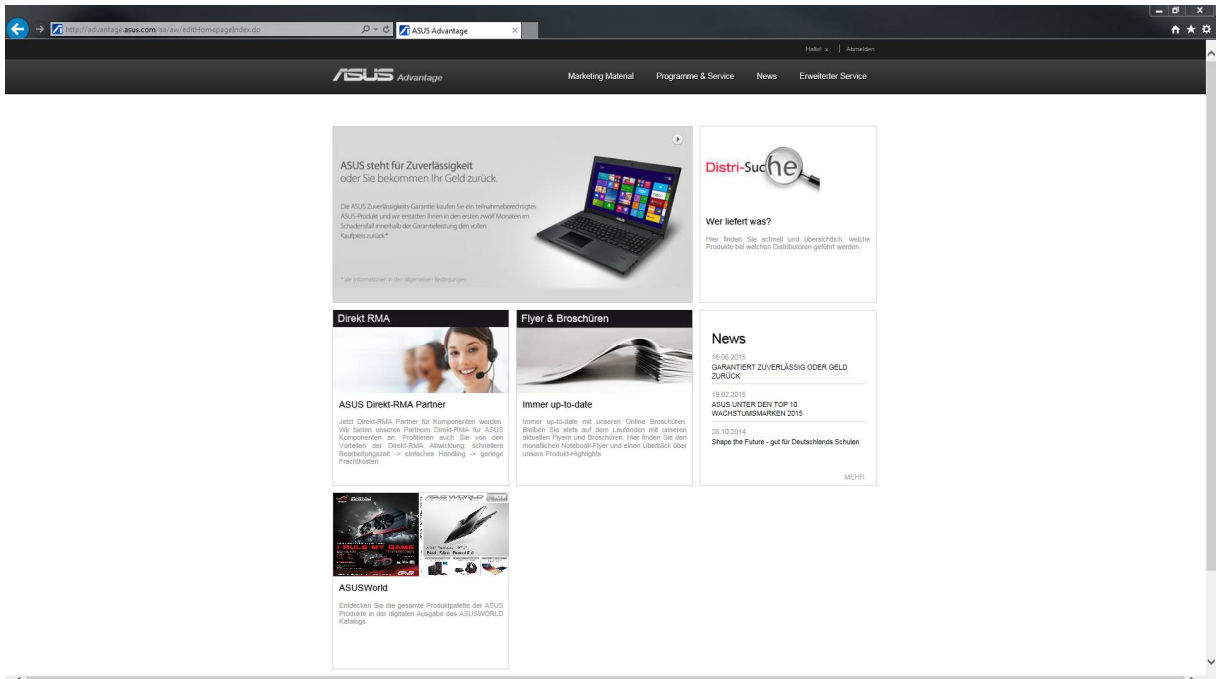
http://advantage.asus.com/aa/aw/editHomepageIndex.do

ASUS Advantage

Hallo! x | Abmelden

ASUS Advantage

Marketing Material   Programme & Service   News   Erweiterter Service

ASUS steht für Zuverlässigkeit oder Sie bekommen Ihr Geld zurück.

Die ASUS Zuverlässigkeits-Garantie: kaufen Sie ein teilnahmeberechtigtes ASUS-Produkt und wir erstatten Ihnen in den ersten zwölf Monaten im Schadensfall innerhalb der Garantieleistung den vollen Kaufpreis zurück.*

* alle Informationen in den allgemeinen Bedingungen

Distri-Suche

Wer liefert was?

Hier finden Sie schnell und übersichtlich, welche Produkte bei welchen Distributoren geführt werden.

Direkt RMA

ASUS Direkt-RMA Partner

Jetzt Direkt-RMA Partner für Komponenten werden. Wir bieten unseren Partnern Direkt-RMA für ASUS Komponenten an. Profitieren auch Sie von den Vorteilen der Direkt-RMA Abwicklung: schnellere Bearbeitungszeit -> einfaches Handling -> geringe Frachtkosten.

Flyer & Broschüren

Immer up-to-date

Immer up-to-date mit unseren Online Broschüren. Bleiben Sie stets auf dem Laufenden mit unseren aktuellen Flyern und Broschüren. Hier finden Sie den monatlichen Notebook-Flyer und einen Überblick über unsere Produkt-Highlights.

News

16.06.2015
GARANTIERT ZUVERLÄSSIG ODER GELD ZURÜCK

19.02.2015
ASUS UNTER DEN TOP 10 WACHSTUMSMARKEN 2015

28.10.2014
Shape the Future - gut für Deutschlands Schulen

MEHR

ASUS WORLD

I RULE MY GAME

ASUSWorld

Entdecken Sie die gesamte Produktpalette der ASUS Produkte in der digitalen Ausgabe des ASUSWORLD Katalogs.